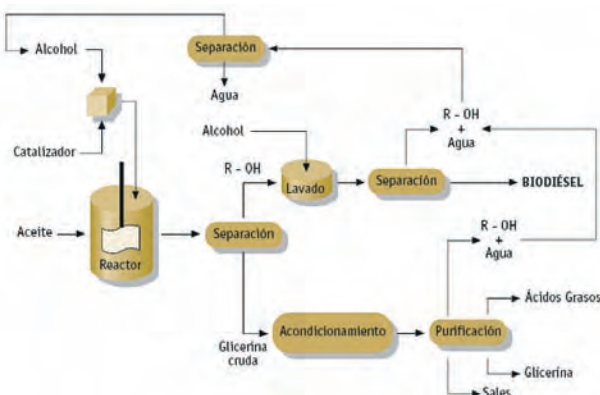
Alcohol
Separación
Agua
Catalizador
R - OH
+
Agua
Alcohol
R - OH
Lavado
Separación
BIODIÉSEL
Aceite
Reactor
Separación
R - OH
+
Agua
Ácidos Grasos
Acondicionamiento
Purificación
Glicerina cruda
Glicerina
Sales